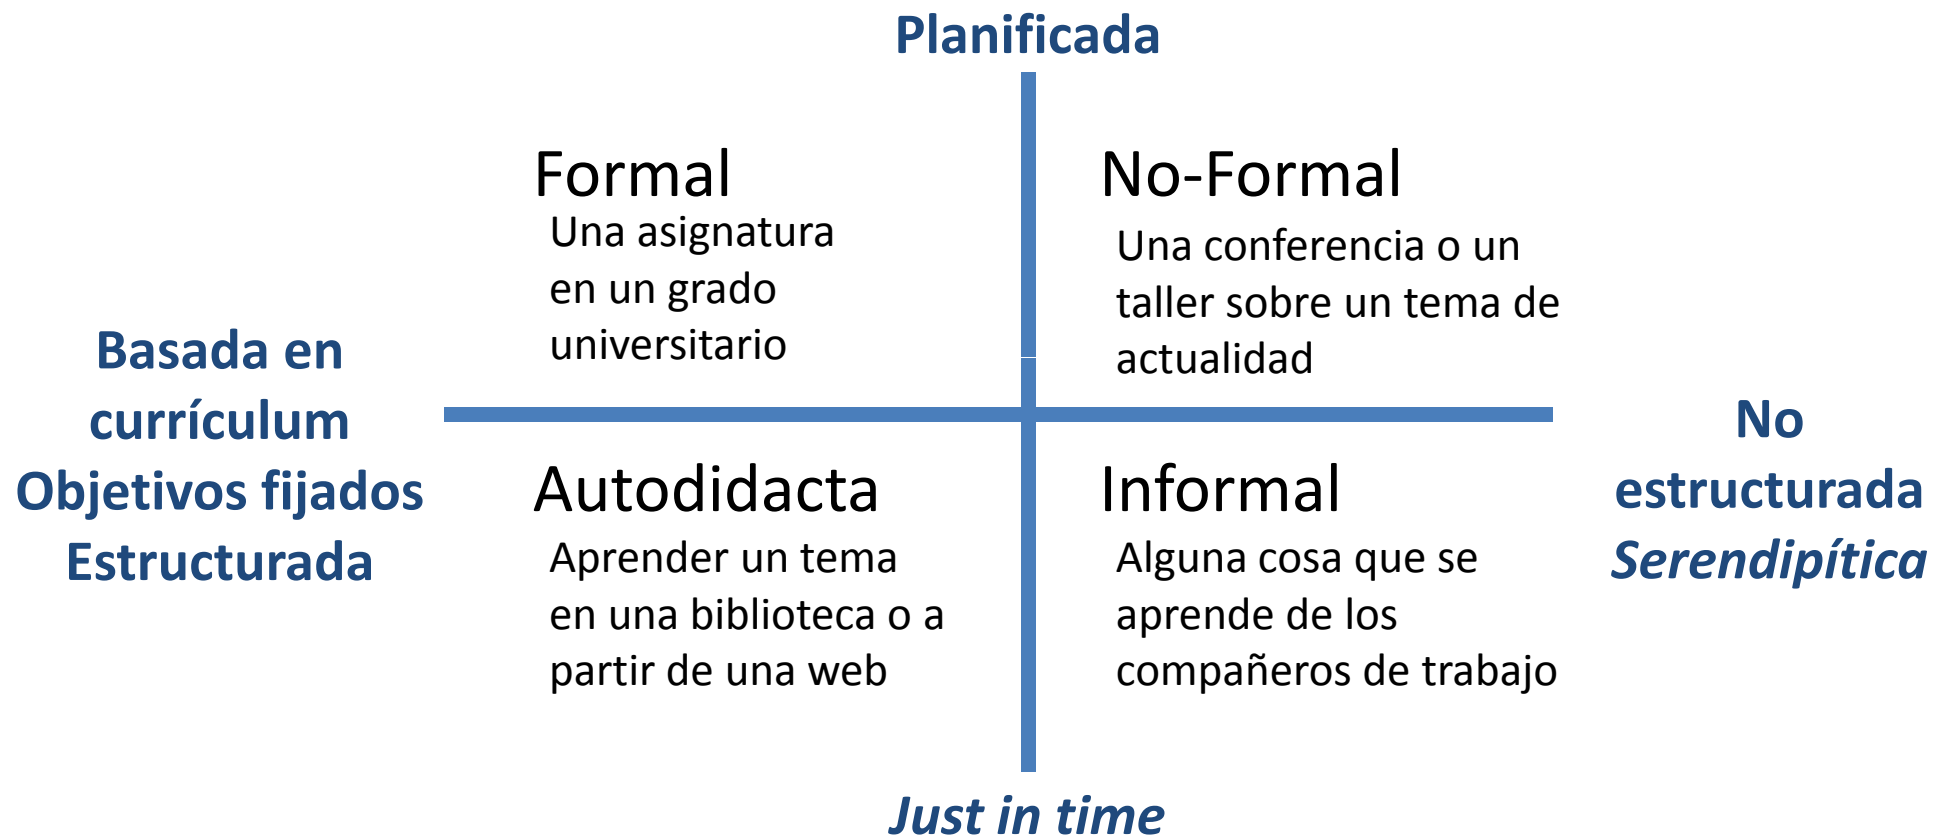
Planificada

Basada en currículum
Objetivos fijados
Estructurada

Formal
Una asignatura en un grado universitario

No-Formal
Una conferencia o un taller sobre un tema de actualidad

Autodidacta
Aprender un tema en una biblioteca o a partir de una web

Informal
Alguna cosa que se aprende de los compañeros de trabajo

No estructurada
*Serendipítica*

*Just in time*